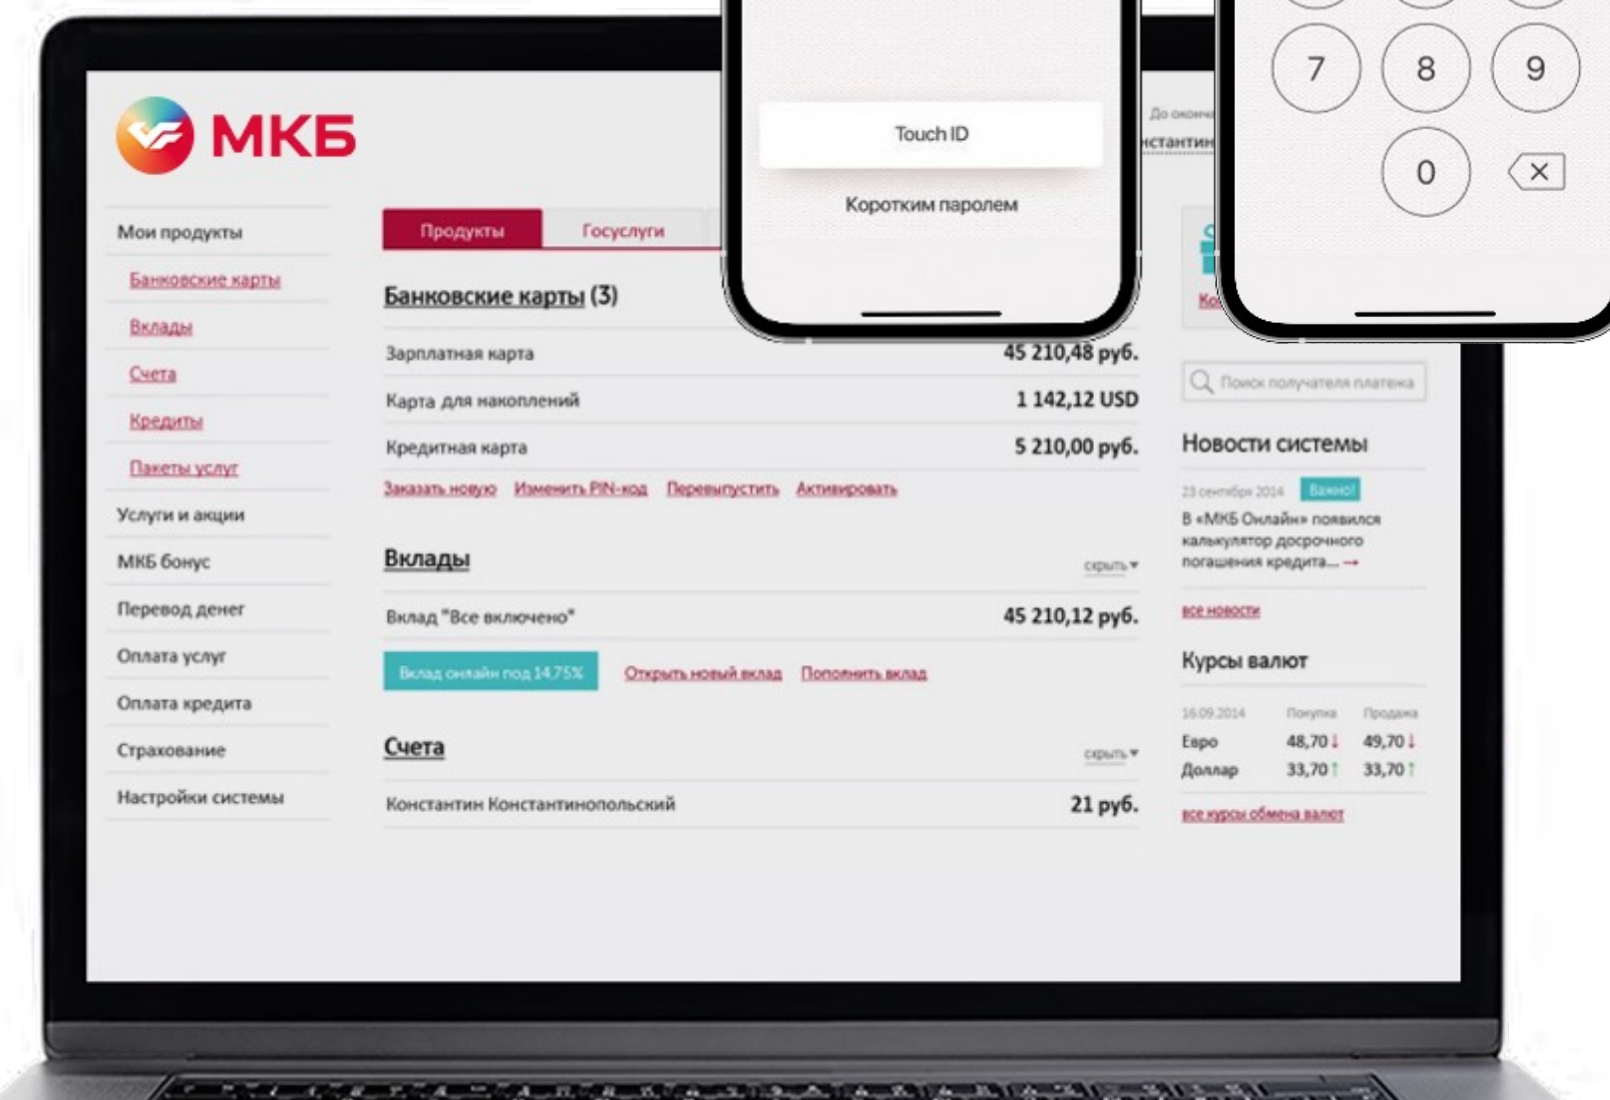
МКБ

Мои продукты
Банковские карты
Вклады
Счета
Кредиты
Пакеты услуг
Услуги и акции
МКБ бонус
Перевод денег
Оплата услуг
Оплата кредита
Страхование
Настройки системы

Продукты
Госуслуги

Банковские карты (3)

| Зарплатная карта | 45 210,48 руб. |
|---|---|
| Карта для накоплений | 1 142,12 USD |
| Кредитная карта | 5 210,00 руб. |

Заказать новую Изменить PIN-код Перевыпустить Активировать

Вклады
скрыть

| Вклад "Все включено" | 45 210,12 руб. |
|---|---|

Вклад онлайн под 14,75% Открыть новый вклад Пополнить вклад

Счета
скрыть

| Константин Константинопольский | 21 руб. |
|---|---|

Touch ID
Коротким паролем

7 8 9
0

До оконч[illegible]
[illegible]стантин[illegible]
Ко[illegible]

Поиск получателя платежа

Новости системы
23 сентября 2014 Важно!
В «МКБ Онлайн» появился калькулятор досрочного погашения кредита... →
все новости

Курсы валют

| 16.09.2014 | Покупка | Продажа |
|---|---|---|
| Евро | 48,70 | 49,70 |
| Доллар | 33,70 | 33,70 |

все курсы обмена валют